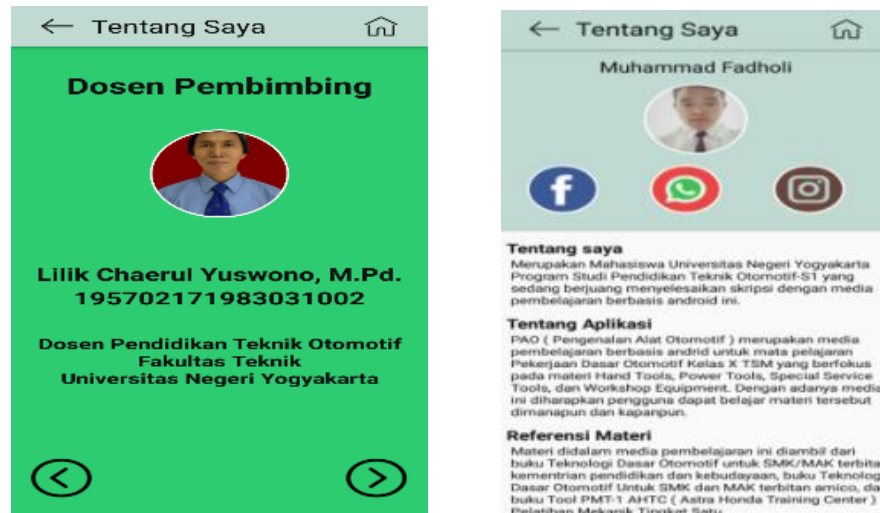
Tentang Saya

Dosen Pembimbing

Lilik Chaerul Yuswono, M.Pd.
195702171983031002

Dosen Pendidikan Teknik Otomotif
Fakultas Teknik
Universitas Negeri Yogyakarta

Tentang Saya

Muhammad Fadholi

Tentang saya
Merupakan Mahasiswa Universitas Negeri Yogyakarta Program Studi Pendidikan Teknik Otomotif-S1 yang sedang berjuang menyelesaikan skripsi dengan media pembelajaran berbasis android ini.

Tentang Aplikasi
PAO ( Pengenalan Alat Otomotif ) merupakan media pembelajaran berbasis andrid untuk mata pelajaran Pekerjaan Dasar Otomotif Kelas X TSM yang berfokus pada materi Hand Tools, Power Tools, Special Service Tools, dan Workshop Equipment. Dengan adanya media ini diharapkan pengguna dapat belajar materi tersebut dimanapun dan kapanpun.

Referensi Materi
Materi didalam media pembelajaran ini diambil dari buku Teknologi Dasar Otomotif untuk SMK/MAK terbita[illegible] kementrian pendidikan dan kebudayaan, buku Teknolog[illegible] Dasar Otomotif Untuk SMK dan MAK terbitan amico, da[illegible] buku Tool PMT-1 AHTC ( Astra Honda Training Center ) Pelatihan Mekanik Tingkat Satu